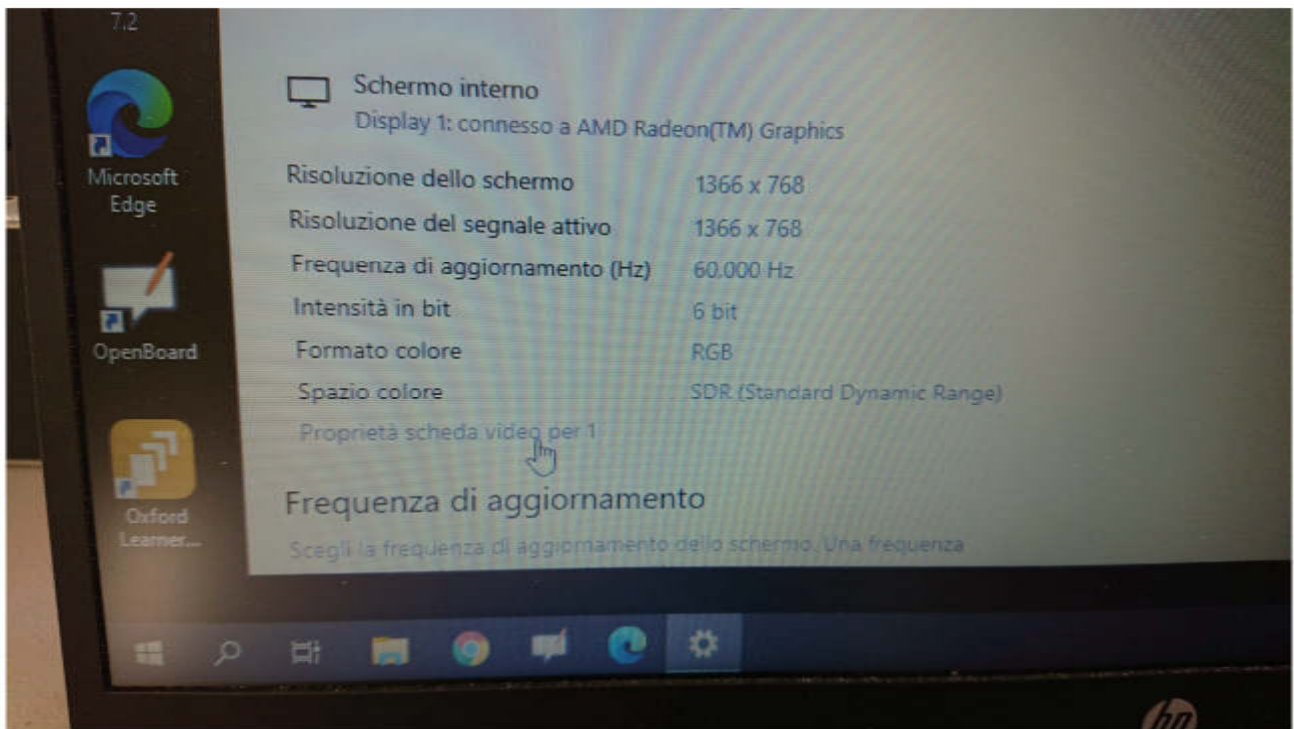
7.2

Microsoft Edge

OpenBoard

Oxford Learner...

Schermo interno
Display 1: connesso a AMD Radeon(TM) Graphics

| | |
|---|---|
| Risoluzione dello schermo | 1366 x 768 |
| Risoluzione del segnale attivo | 1366 x 768 |
| Frequenza di aggiornamento (Hz) | 60.000 Hz |
| Intensità in bit | 6 bit |
| Formato colore | RGB |
| Spazio colore | SDR (Standard Dynamic Range) |

Proprietà scheda video per 1

Frequenza di aggiornamento

Scegli la frequenza di aggiornamento dello schermo. Una frequenza

hp